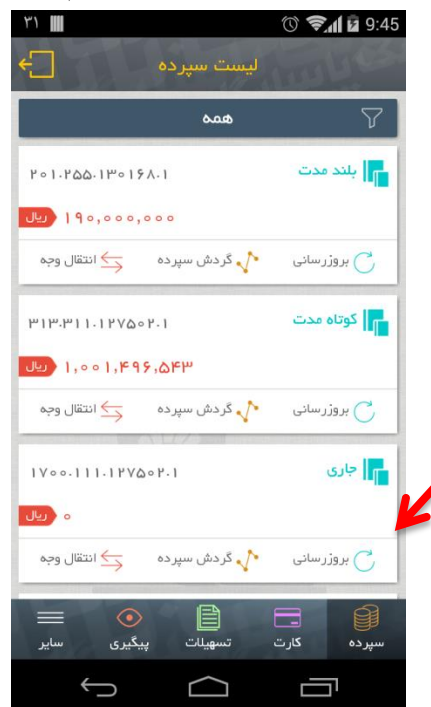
۳۱ 9:45

لیست سپرده

همه

بلند مدت
۲۰۱.۲۵۵.۱۳۰۱۶۸.۱
ریال ۱۹۰,۰۰۰,۰۰۰
بروزرسانی گردش سپرده انتقال وجه

کوتاه مدت
۳۱۳.۳۱۱.۱۲۷۵۰۲.۱
ریال ۱,۰۰۱,۴۹۶,۵۴۳
بروزرسانی گردش سپرده انتقال وجه

جاری
۱۷۰۰.۱۱۱.۱۲۷۵۰۲.۱
ریال ۰
بروزرسانی گردش سپرده انتقال وجه

سپرده کارت تسهیلات پیگیری سایر